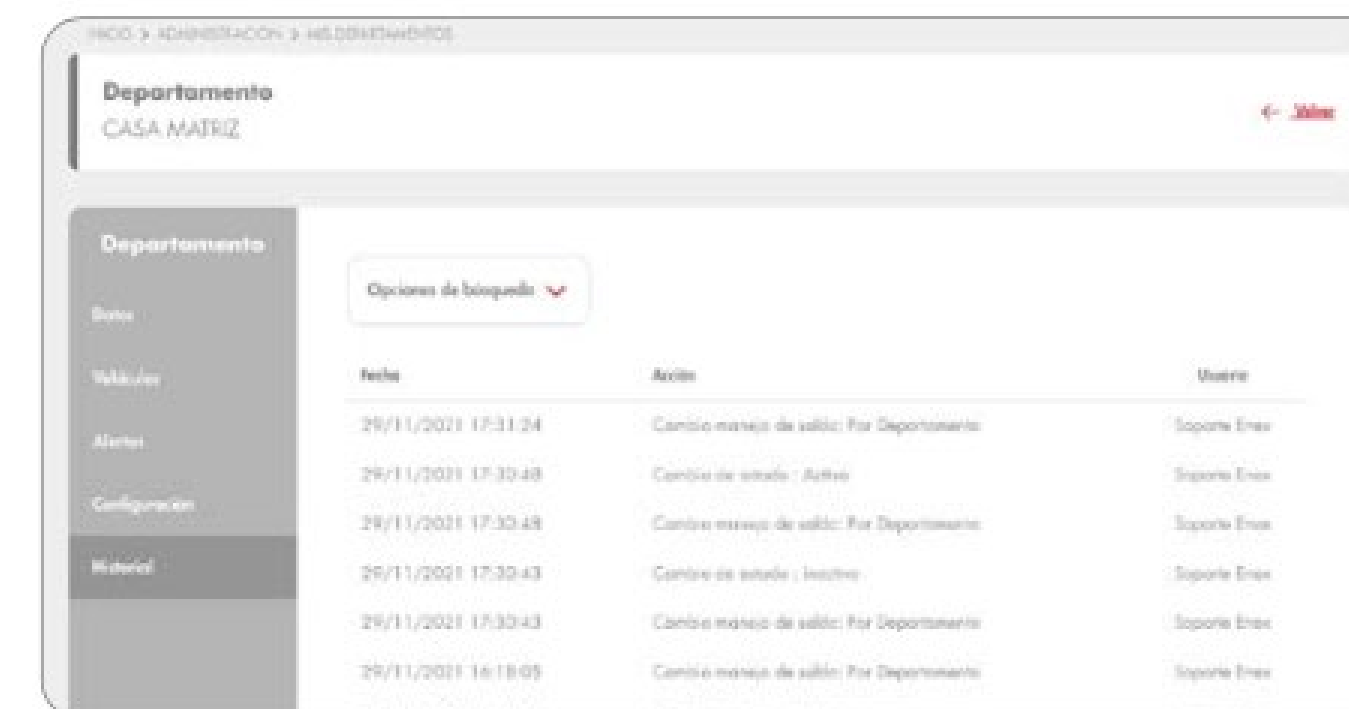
INICIO > ADMINISTRACIÓN > MIS DEPARTAMENTOS

Departamento
CASA MATRIZ

← Volver

Departamento

Datos

Vehículos

Alertas

Configuración

Historial

Opciones de búsqueda

| Fecha | Acción | Usuario |
|---|---|---|
| 29/11/2021 17:31:24 | Cambio manejo de saldo: Por Departamento | Soporte Enex |
| 29/11/2021 17:30:48 | Cambio de estado : Activo | Soporte Enex |
| 29/11/2021 17:30:48 | Cambio manejo de saldo: Por Departamento | Soporte Enex |
| 29/11/2021 17:30:43 | Cambio de estado : Inactivo | Soporte Enex |
| 29/11/2021 17:30:43 | Cambio manejo de saldo: Por Departamento | Soporte Enex |
| 29/11/2021 16:18:05 | Cambio manejo de saldo: Por Departamento | Soporte Enex |